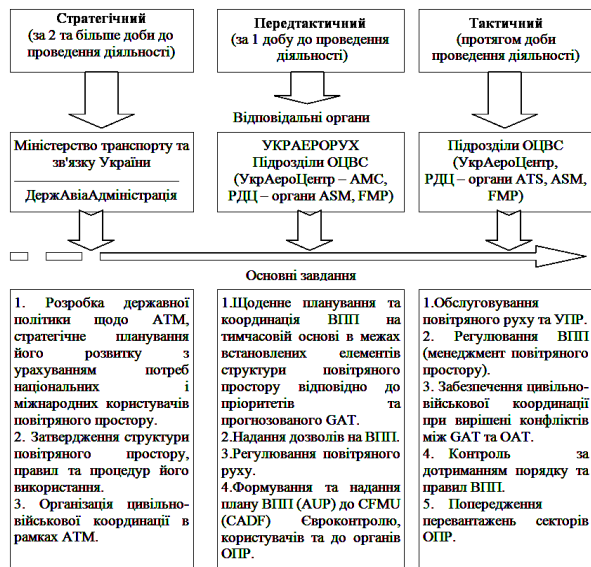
Стратегічний
(за 2 та більше доби до проведення діяльності)

Передтактичний
(за 1 добу до проведення діяльності)

Тактичний
(протягом доби проведення діяльності)

Відповідальні органи

Міністерство транспорту та зв'язку України

ДержАвіаАдміністрація

УКРАЕРОРУХ
Підрозділи ОЦВС
(УкрАероЦентр – АМС, РДЦ – органи ASM, FMP)

Підрозділи ОЦВС
(УкрАероЦентр, РДЦ – органи ATS, ASM, FMP)

Основні завдання

1. Розробка державної політики щодо АТМ, стратегічне планування його розвитку з урахуванням потреб національних і міжнародних користувачів повітряного простору.
2. Затвердження структури повітряного простору, правил та процедур його використання.
3. Організація цивільно-військової координації в рамках АТМ.

1.Щоденне планування та координація ВПП на тимчасовій основі в межах встановлених елементів структури повітряного простору відповідно до пріоритетів та прогнозованого GAT.
2.Надання дозволів на ВПП.
3.Регулювання повітряного руху.
4.Формування та надання плану ВПП (AUP) до CFMU (CADF) Євроконтролю, користувачів та до органів ОПР.

1.Обслуговування повітряного руху та УПР.
2. Регулювання ВПП (менеджмент повітряного простору).
3. Забезпечення цивільно-військової координації при вирішенні конфліктів між GAT та OAT.
4. Контроль за дотриманням порядку та правил ВПП.
5. Попередження перевантажень секторів ОПР.